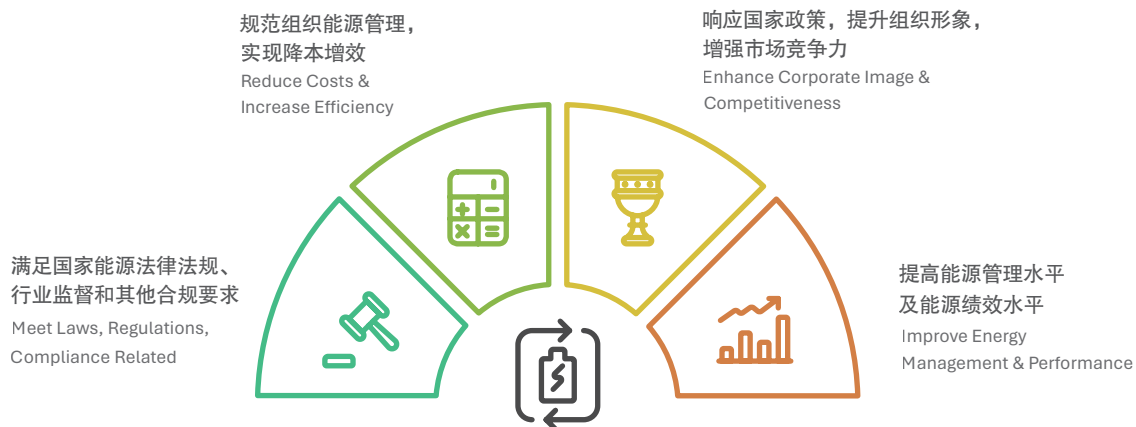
满足国家能源法律法规、
行业监督和其他合规要求
Meet Laws, Regulations, Compliance Related

规范组织能源管理，
实现降本增效
Reduce Costs & Increase Efficiency

响应国家政策，提升组织形象，
增强市场竞争力
Enhance Corporate Image & Competitiveness

提高能源管理水平
及能源绩效水平
Improve Energy Management & Performance